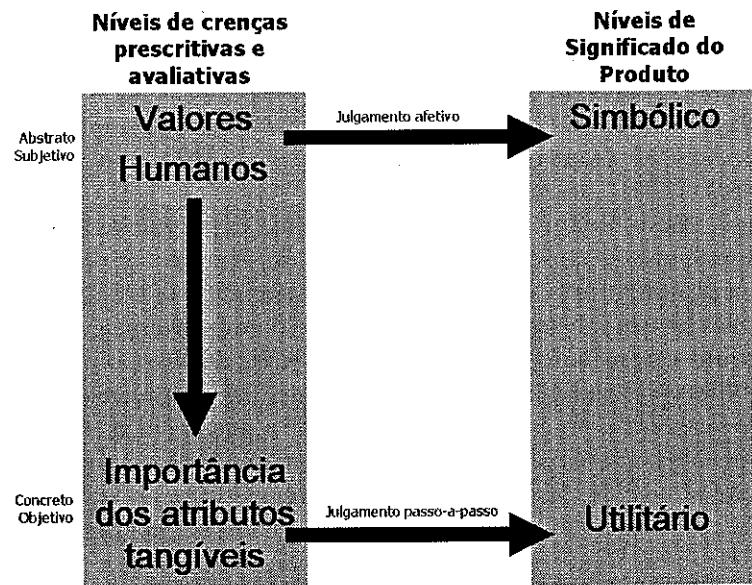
Níveis de crenças prescritivas e avaliativas

Níveis de Significado do Produto

Abstrato Subjetivo

Valores Humanos

Julgamento afetivo

Simbólico

Concreto Objetivo

Importância dos atributos tangíveis

Julgamento passo-a-passo

Utilitário